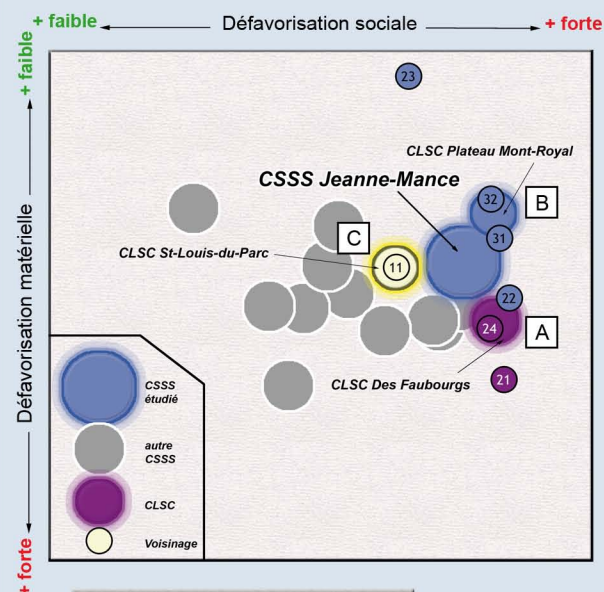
+ faible Défavorisation sociale + forte

+ faible Défavorisation matérielle + forte

23

CLSC Plateau Mont-Royal

CSSS Jeanne-Mance

32

B

31

C

CLSC St-Louis-du-Parc

11

22

24

A

21

CLSC Des Faubourgs

CSSS étudié

autre CSSS

CLSC

Voisinage